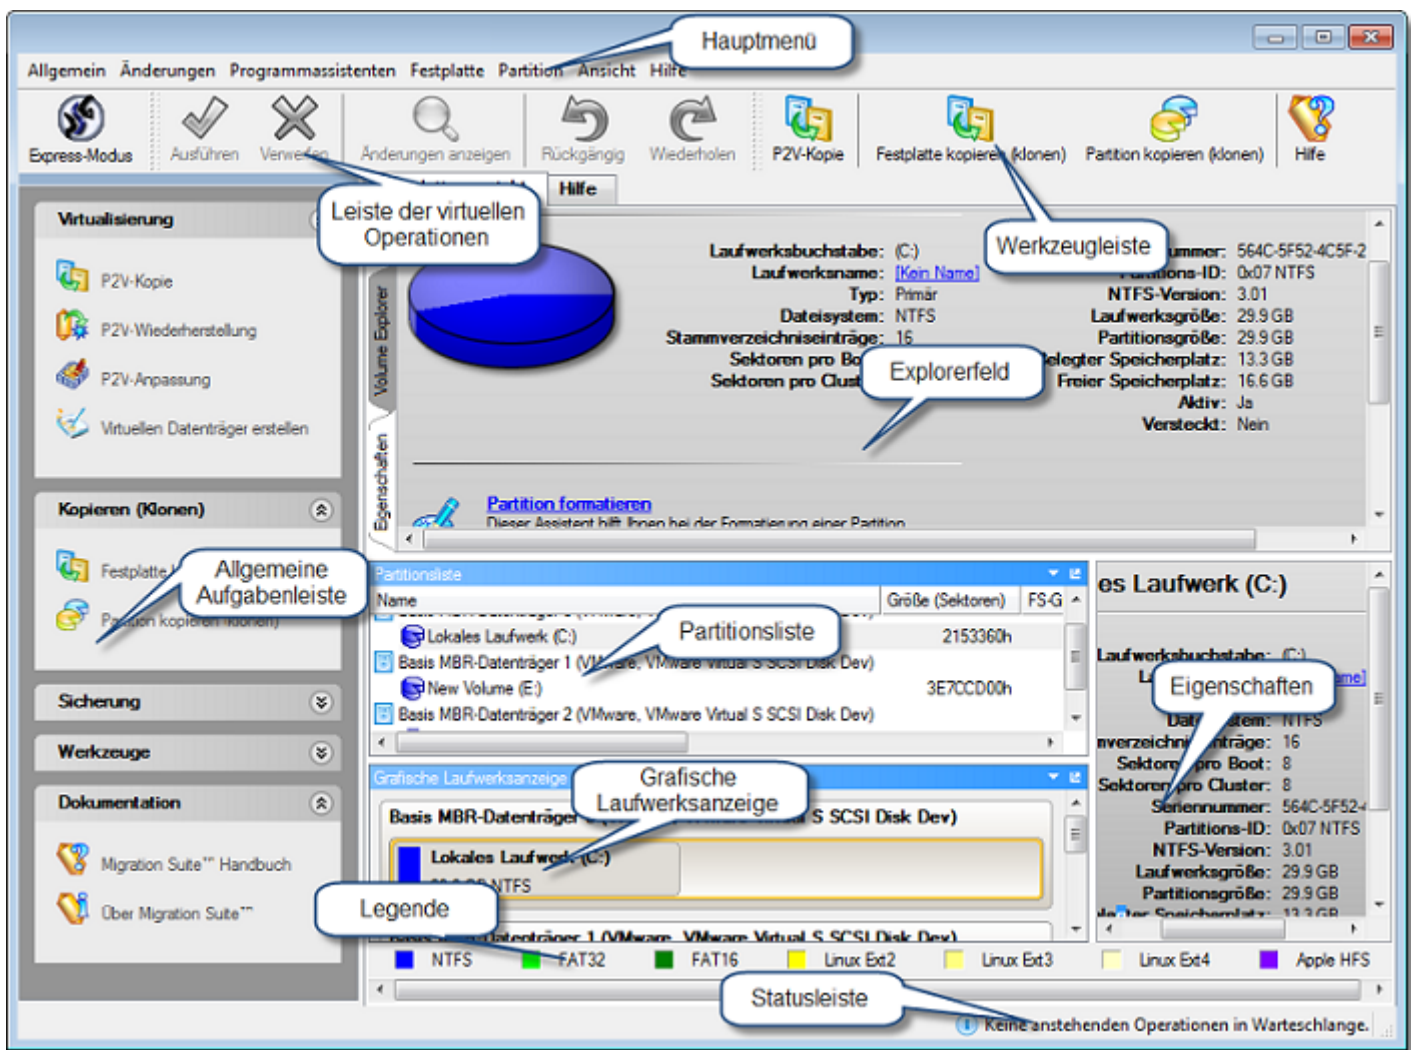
Hauptmenü

Allgemein Änderungen Programmassistenten Festplatte Partition Ansicht Hilfe

Express-Modus Ausführen Verwerfen Änderungen anzeigen Rückgängig Wiederholen P2V-Kopie Festplatte kopieren (klonen) Partition kopieren (klonen) Hilfe

Leiste der virtuellen Operationen

Hilfe

Werkzeugleiste

Virtualisierung

P2V-Kopie

P2V-Wiederherstellung

P2V-Anpassung

Virtuellen Datenträger erstellen

Volume Explorer

Eigenschaften

Laufwerksbuchstabe: (C:)
Laufwerksname: [Kein Name]
Typ: Primär
Dateisystem: NTFS
Stammverzeichniseinträge: 16
Sektoren pro Bo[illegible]
Sektoren pro Clust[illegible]

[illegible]ummer: 564C-5F52-4C5F-2
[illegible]tions-ID: 0x07 NTFS
NTFS-Version: 3.01
Laufwerksgröße: 29.9 GB
Partitionsgröße: 29.9 GB
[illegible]elegter Speicherplatz: 13.3 GB
Freier Speicherplatz: 16.6 GB
Aktiv: Ja
Versteckt: Nein

Explorerfeld

Partition formatieren
Dieser Assistent hilft Ihnen bei der Formatierung einer Partition

Kopieren (Klonen)

Festplatte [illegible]

Allgemeine Aufgabenleiste

Pa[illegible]tion kopieren (klonen)

Partitionsliste

| Name | Größe (Sektoren) | FS-G |
|---|---|---|
| Lokales Laufwerk (C:) | 2153360h | |
| Basis MBR-Datenträger 1 (VMware, VMware Virtual S SCSI Disk Dev) | | |
| New Volume (E:) | 3E7CCD00h | |
| Basis MBR-Datenträger 2 (VMware, VMware Virtual S SCSI Disk Dev) | | |

Partitionsliste

es Laufwerk (C:)

Laufwerksbuchstabe: (C:)

Eigenschaften

Dat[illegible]stem: NTFS
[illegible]nverzeichni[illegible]nträge: 16
Sektoren pro Boot: 8
Sektoren pro Cluster: 8
Seriennummer: 564C-5F52-
Partitions-ID: 0x07 NTFS
NTFS-Version: 3.01
Laufwerksgröße: 29.9 GB
Partitionsgröße: 29.9 GB

Sicherung

Werkzeuge

Dokumentation

Migration Suite™ Handbuch

Über Migration Suite™

Grafische Laufwerksanzeige

Grafische Laufwerksanzeige

Basis MBR-Datenträger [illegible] S SCSI Disk Dev)

Lokales Laufwerk (C:)
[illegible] NTFS

Legende

Basis MBR-Datenträger 1 (VMware, VMware Virtual S SCSI Disk Dev)

NTFS FAT32 FAT16 Linux Ext2 Linux Ext3 Linux Ext4 Apple HFS

Statusleiste

Keine anstehenden Operationen in Warteschlange.